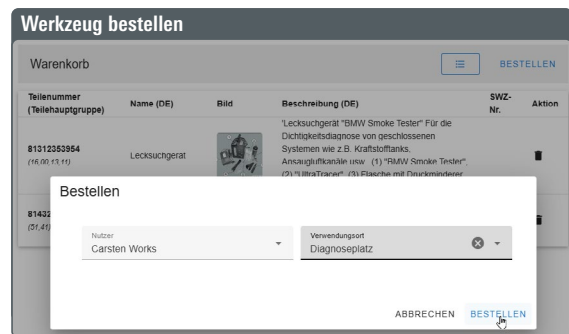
Werkzeug bestellen

Warenkorb

BESTELLEN

| Teilenummer (Teilehauptgruppe) | Name (DE) | Bild | Beschreibung (DE) | SWZ-Nr. | Aktion |
|---|---|---|---|---|---|
| 81312353954 (16,00,13,11) | Lecksuchgerät | | 'Lecksuchgerät "BMW Smoke Tester" Für die Dichtigkeitsdiagnose von geschlossenen Systemen wie z.B. Kraftstofftanks, Ansaugluftkanäle usw. (1) "BMW Smoke Tester", (2) "UltraTracer", (3) Flasche mit Druckminderer | | |
| 8143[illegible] (5f,41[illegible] | | | | | |

Bestellen

Nutzer
Carsten Works

Verwendungsort
Diagnoseplatz

ABBRECHEN BESTELLEN